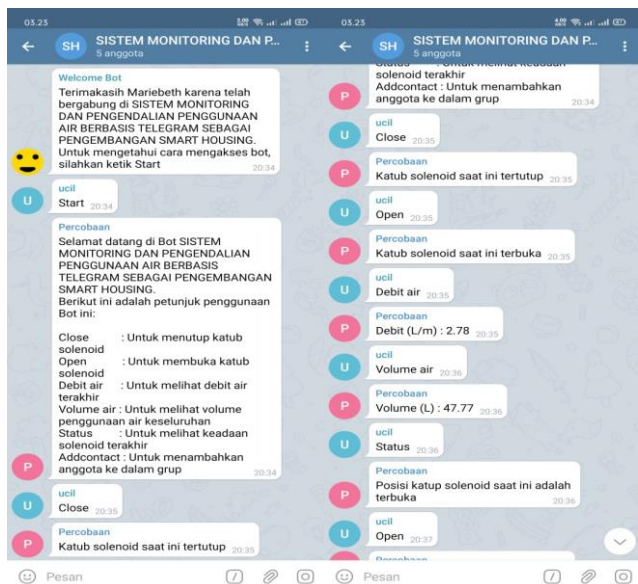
03.23

SH SISTEM MONITORING DAN P...
5 anggota

Welcome Bot
Terimakasih Mariebeth karena telah bergabung di SISTEM MONITORING DAN PENGENDALIAN PENGGUNAAN AIR BERBASIS TELEGRAM SEBAGAI PENGEMBANGAN SMART HOUSING. Untuk mengetahui cara mengakses bot, silahkan ketik Start 20:34

ucil
Start 20:34

Percobaan
Selamat datang di Bot SISTEM MONITORING DAN PENGENDALIAN PENGGUNAAN AIR BERBASIS TELEGRAM SEBAGAI PENGEMBANGAN SMART HOUSING.
Berikut ini adalah petunjuk penggunaan Bot ini:

Close : Untuk menutup katub solenoid
Open : Untuk membuka katub solenoid
Debit air : Untuk melihat debit air terakhir
Volume air : Untuk melihat volume penggunaan air keseluruhan
Status : Untuk melihat keadaan solenoid terakhir
Addcontact : Untuk menambahkan anggota ke dalam grup 20:34

ucil
Close 20:35

Percobaan
Katub solenoid saat ini tertutup 20:35

Pesan

03.23

SH SISTEM MONITORING DAN P...
5 anggota

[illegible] solenoid terakhir
Addcontact : Untuk menambahkan anggota ke dalam grup 20:34

ucil
Close 20:35

Percobaan
Katub solenoid saat ini tertutup 20:35

ucil
Open 20:35

Percobaan
Katub solenoid saat ini terbuka 20:35

ucil
Debit air 20:35

Percobaan
Debit (L/m) : 2.78 20:35

ucil
Volume air 20:36

Percobaan
Volume (L) : 47.77 20:36

ucil
Status 20:36

Percobaan
Posisi katup solenoid saat ini adalah terbuka 20:36

ucil
Open 20:37

Pesan